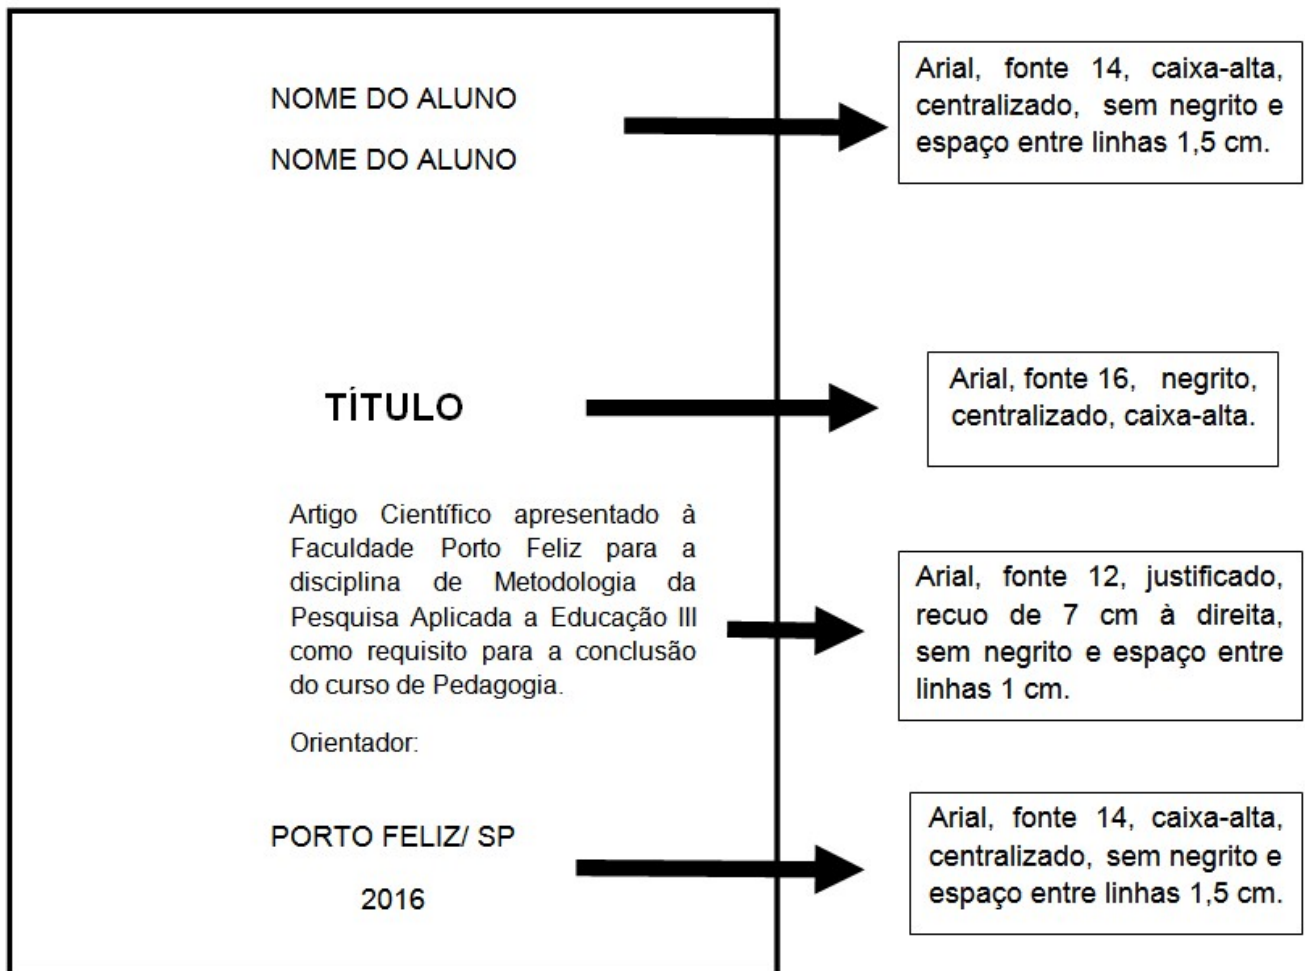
NOME DO ALUNO

NOME DO ALUNO

Arial, fonte 14, caixa-alta, centralizado, sem negrito e espaço entre linhas 1,5 cm.

TÍTULO

Arial, fonte 16, negrito, centralizado, caixa-alta.

Artigo Científico apresentado à Faculdade Porto Feliz para a disciplina de Metodologia da Pesquisa Aplicada a Educação III como requisito para a conclusão do curso de Pedagogia.

Orientador:

Arial, fonte 12, justificado, recuo de 7 cm à direita, sem negrito e espaço entre linhas 1 cm.

PORTO FELIZ/ SP

2016

Arial, fonte 14, caixa-alta, centralizado, sem negrito e espaço entre linhas 1,5 cm.